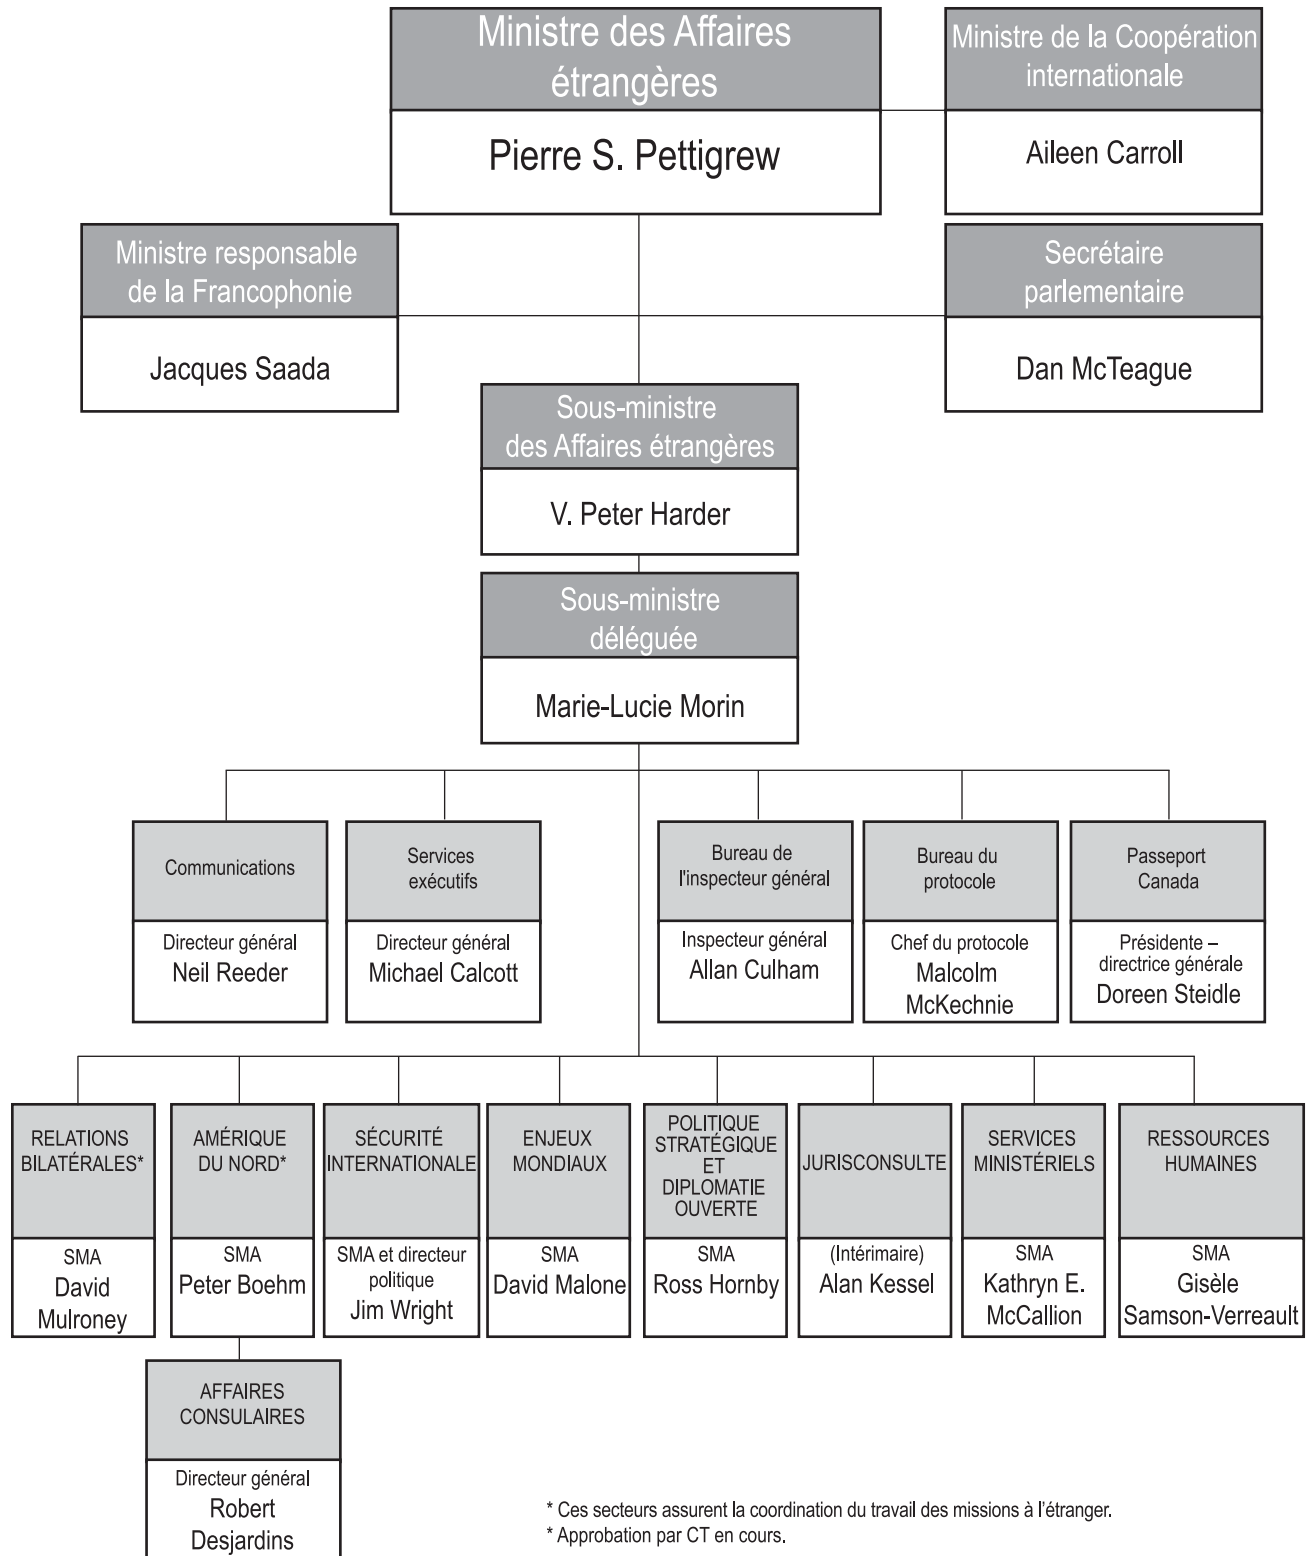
Ministre des Affaires étrangères

Pierre S. Pettigrew

Ministre de la Coopération internationale

Aileen Carroll

Ministre responsable de la Francophonie

Jacques Saada

Secrétaire parlementaire

Dan McTeague

Sous-ministre des Affaires étrangères

V. Peter Harder

Sous-ministre déléguée

Marie-Lucie Morin

Communications

Directeur général
Neil Reeder

Services exécutifs

Directeur général
Michael Calcott

Bureau de l'inspecteur général

Inspecteur général
Allan Culham

Bureau du protocole

Chef du protocole
Malcolm McKechnie

Passeport Canada

Présidente – directrice générale
Doreen Steidle

RELATIONS BILATÉRALES*

SMA
David Mulroney

AMÉRIQUE DU NORD*

SMA
Peter Boehm

SÉCURITÉ INTERNATIONALE

SMA et directeur politique
Jim Wright

ENJEUX MONDIAUX

SMA
David Malone

POLITIQUE STRATÉGIQUE ET DIPLOMATIE OUVERTE

SMA
Ross Hornby

JURISCONSULTE

(Intérimaire)
Alan Kessel

SERVICES MINISTÉRIELS

SMA
Kathryn E. McCallion

RESSOURCES HUMAINES

SMA
Gisèle Samson-Verreault

AFFAIRES CONSULAIRES

Directeur général
Robert Desjardins

* Ces secteurs assurent la coordination du travail des missions à l'étranger.
* Approbation par CT en cours.